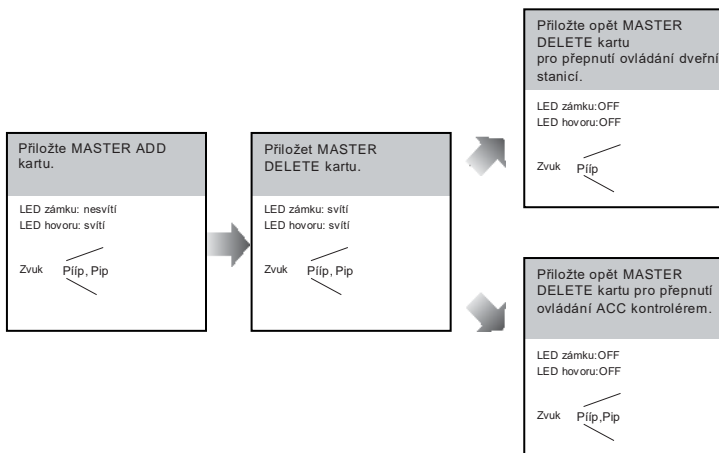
Přiložte MASTER ADD kartu.

LED zámku: nesvítí
LED hovoru: svítí

Zvuk Píip, Pip

Přiložet MASTER DELETE kartu.

LED zámku: svítí
LED hovoru: svítí

Zvuk Píip, Pip

Přiložte opět MASTER DELETE kartu pro přepnutí ovládání dveřní stanicí.

LED zámku:OFF
LED hovoru:OFF

Zvuk Píip

Přiložte opět MASTER DELETE kartu pro přepnutí ovládání ACC kontrolérem.

LED zámku:OFF
LED hovoru:OFF

Zvuk Píip,Pip